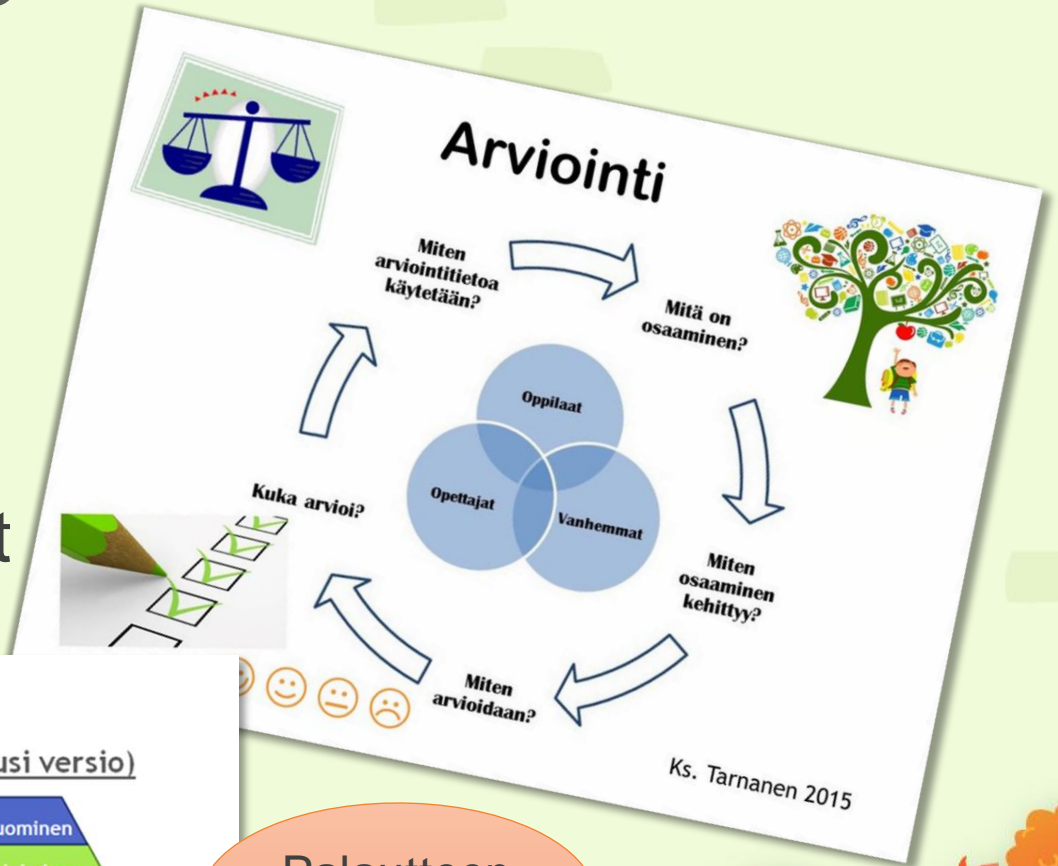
t

Arviointi

Miten arviointitietoa käytetään?

Mitä on osaaminen?

Oppilaat

Opettajat

Vanhemmat

Kuka arvioi?

Miten osaaminen kehittyy?

Miten arvioidaan?

Ks. Tarnanen 2015

usi versio)

uominen

Palautteen